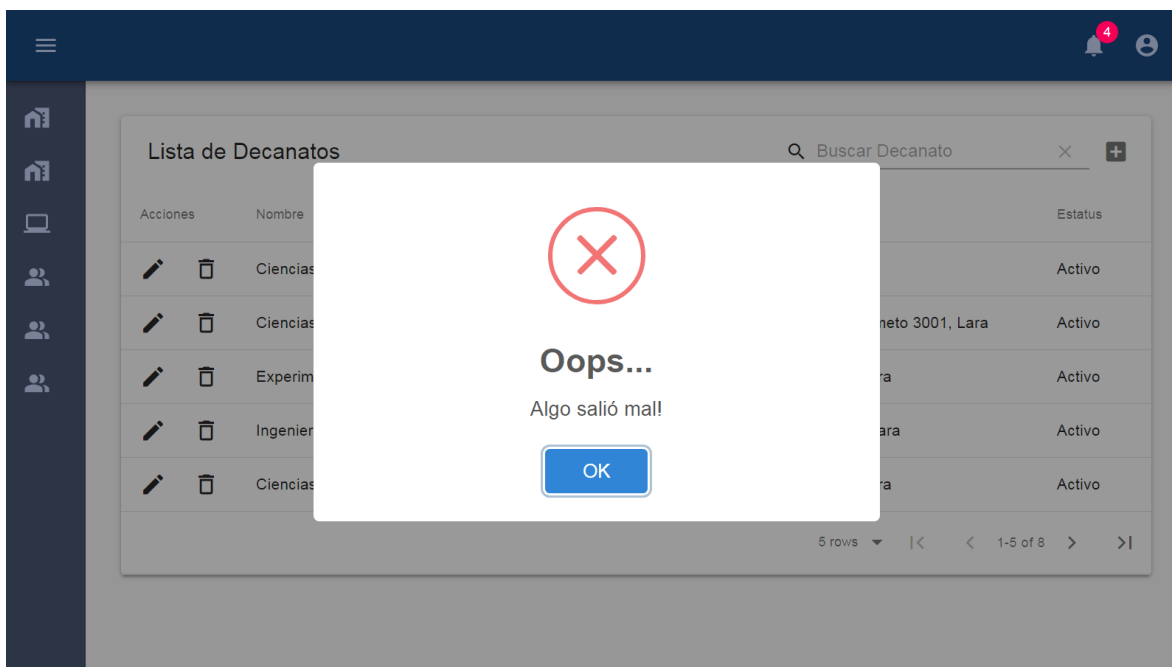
4

Lista de Decanatos

Buscar Decanato

| Acciones | Nombre | | Estatus |
|---|---|---|---|
| | Ciencias | | Activo |
| | Ciencias | neto 3001, Lara | Activo |
| | Experim | ra | Activo |
| | Ingenier | ara | Activo |
| | Ciencias | ra | Activo |

5 rows 1-5 of 8

Oops...

Algo salió mal!

OK